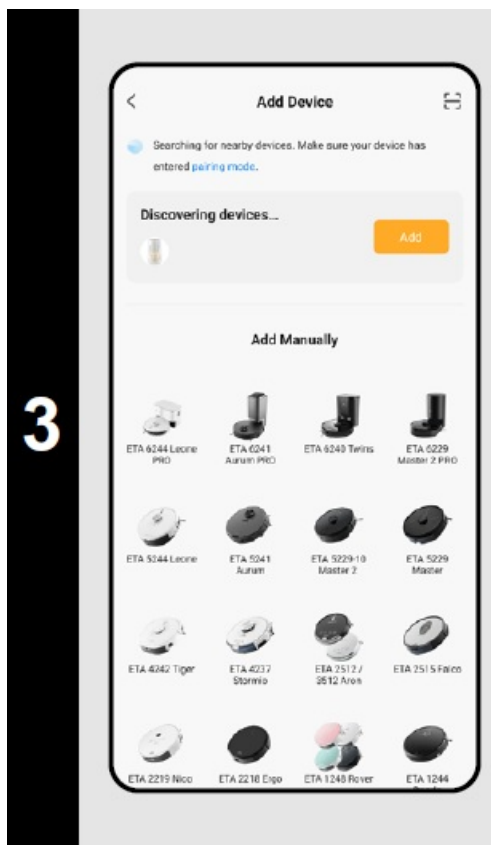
3

<

Add Device

Searching for nearby devices. Make sure your device has entered pairing mode.

Discovering devices...

Add

Add Manually

| | | | |
|---|---|---|---|
| ETA 6244 Leone PRO | ETA 6241 Aurum PRO | ETA 6240 Twins | ETA 6229 Master 2 PRO |
| ETA 5244 Leone | ETA 5241 Aurum | ETA 5229-10 Master 2 | ETA 5229 Master |
| ETA 4242 Tiger | ETA 4237 Stormio | ETA 2512 / 3512 Aron | ETA 2515 Falco |
| ETA 2219 Nico | ETA 2218 Ergo | ETA 1248 Rover | ETA 1244 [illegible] |